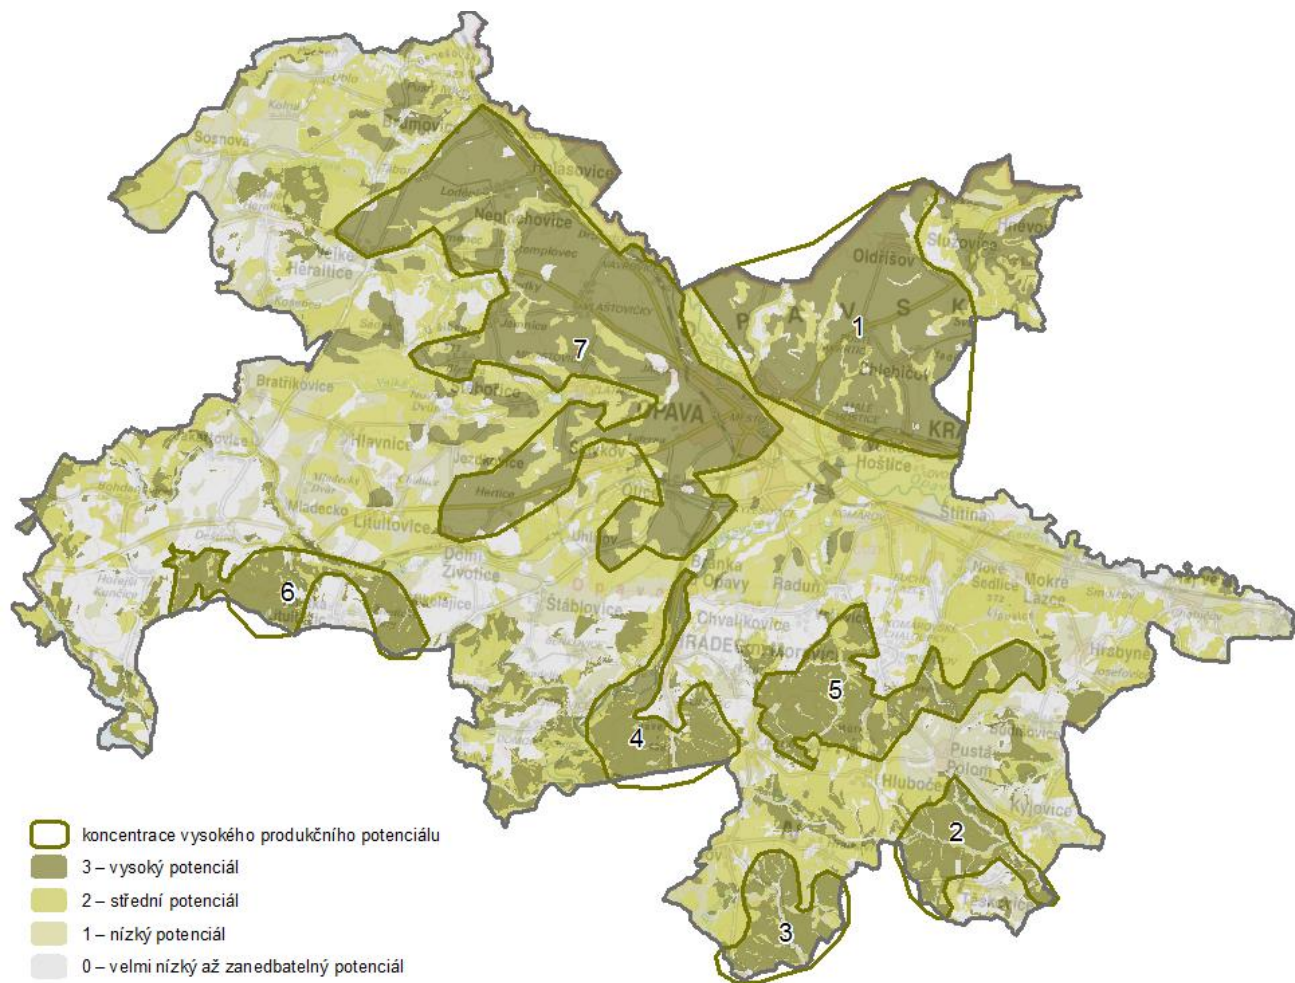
Sosnová
Brumovice
Holasovice
Neplachovice
Velké Heraltice
Oldřišov
Služovice
P A V S K
1
7
Chlebičov
Bratříkovice
OPAVA
KRA
Hlavnice
Jezdkovice
Hošťice
Mladecko
Litultovice
Štítina
Uhlířov
6
Dolní Životice
Branka u Opavy
Raduň
Nové Sedlice
Mokré Lazce
Štáblovice
Chvalíkovice
Hradec
Hrabyně
5
4
Pustá Polom
Hlubočec
Kyjovice
2
3
koncentrace vysokého produkčního potenciálu
3 – vysoký potenciál
2 – střední potenciál
1 – nízký potenciál
0 – velmi nízký až zanedbatelný potenciál